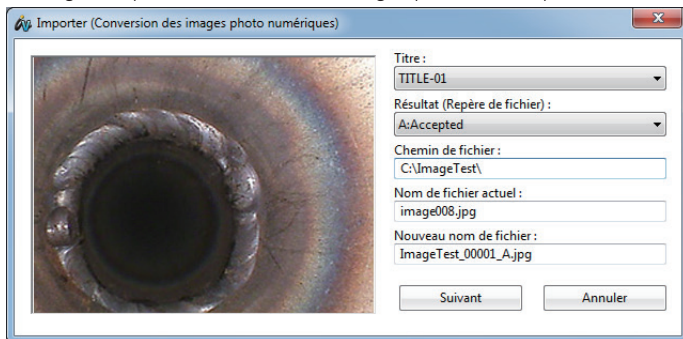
Importer (Conversion des images photo numériques)

Titre :
TITLE-01

Résultat (Repère de fichier) :
A:Accepted

Chemin de fichier :
C:\ImageTest\

Nom de fichier actuel :
image008.jpg

Nouveau nom de fichier :
ImageTest_00001_A.jpg

Suivant
Annuler